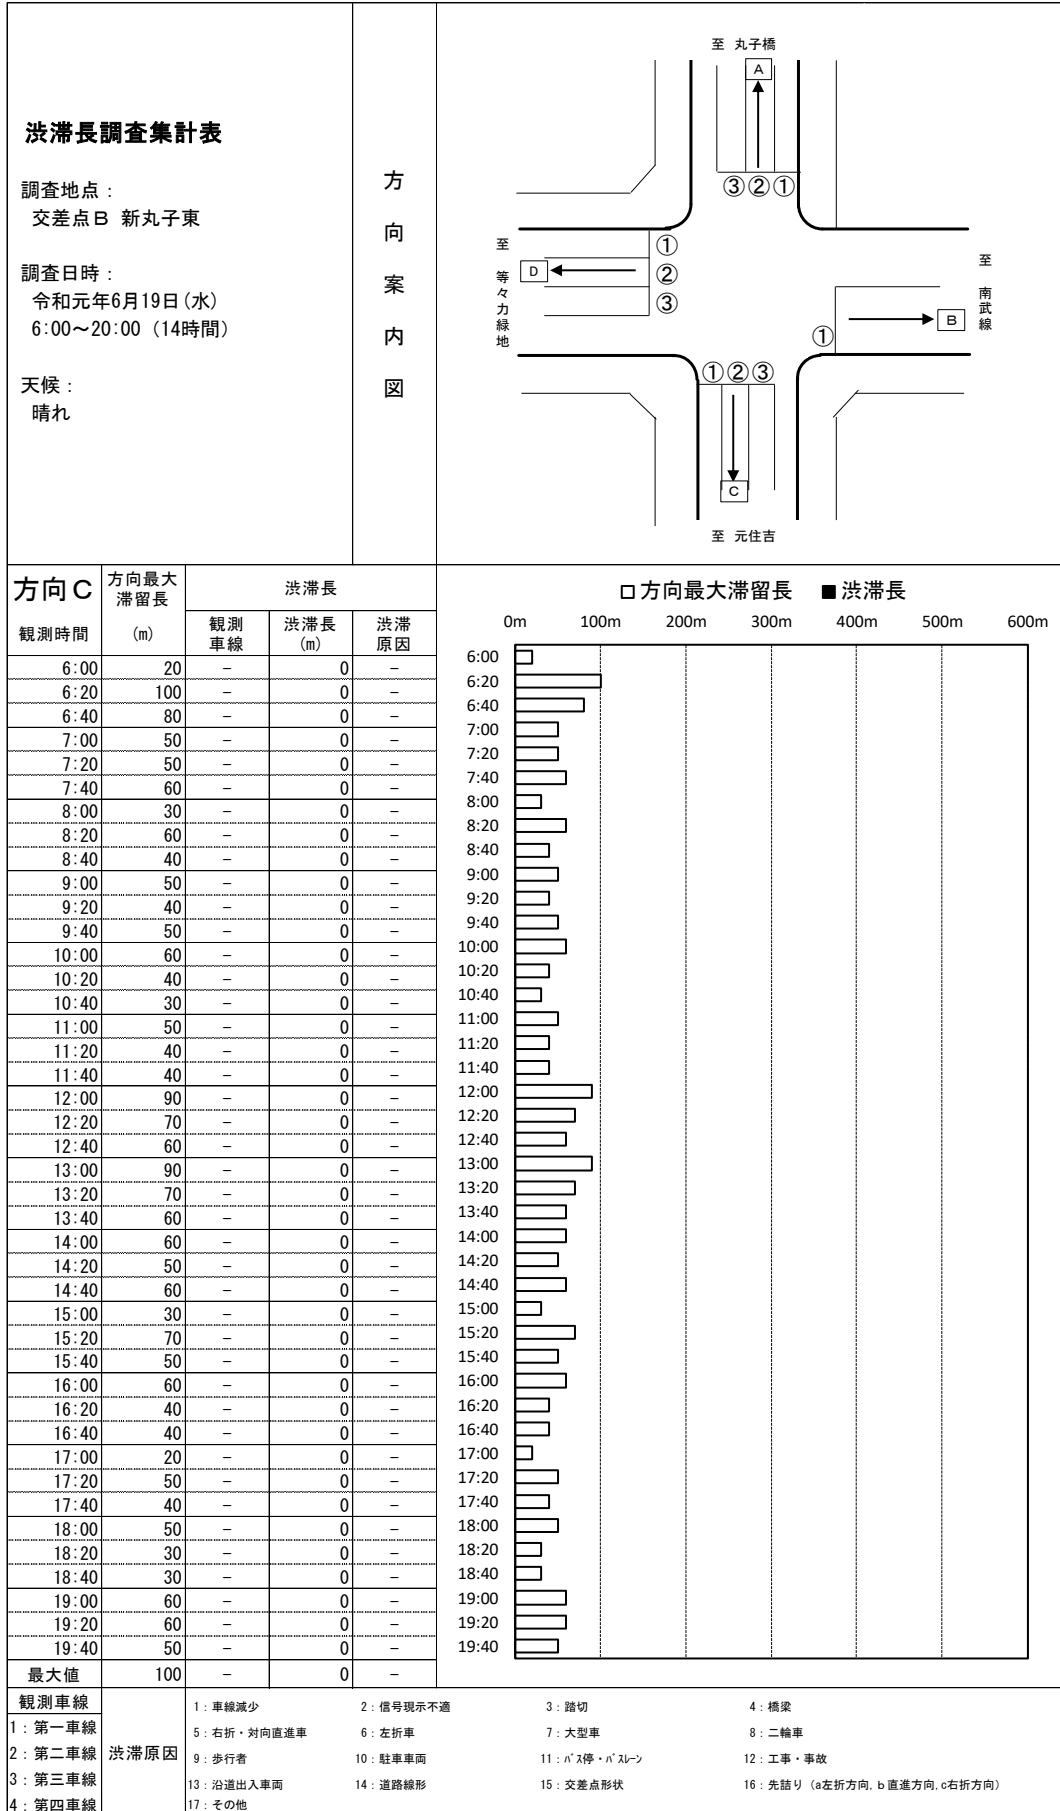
渋滞長調査集計表

調査地点：
交差点B 新丸子東

調査日時：
令和元年6月19日(水)
6:00～20:00 (14時間)

天候：
晴れ

方向案内図

至 丸子橋
A
③②①
至 等々力緑地
D
①
②
③
至 南武線
B
①
①②③
C
至 元住吉

| 方向C 観測時間 | 方向最大滞留長 (m) | 観測車線 | 渋滞長 (m) | 渋滞原因 |
|---|---|---|---|---|
| 6:00 | 20 | － | 0 | － |
| 6:20 | 100 | － | 0 | － |
| 6:40 | 80 | － | 0 | － |
| 7:00 | 50 | － | 0 | － |
| 7:20 | 50 | － | 0 | － |
| 7:40 | 60 | － | 0 | － |
| 8:00 | 30 | － | 0 | － |
| 8:20 | 60 | － | 0 | － |
| 8:40 | 40 | － | 0 | － |
| 9:00 | 50 | － | 0 | － |
| 9:20 | 40 | － | 0 | － |
| 9:40 | 50 | － | 0 | － |
| 10:00 | 60 | － | 0 | － |
| 10:20 | 40 | － | 0 | － |
| 10:40 | 30 | － | 0 | － |
| 11:00 | 50 | － | 0 | － |
| 11:20 | 40 | － | 0 | － |
| 11:40 | 40 | － | 0 | － |
| 12:00 | 90 | － | 0 | － |
| 12:20 | 70 | － | 0 | － |
| 12:40 | 60 | － | 0 | － |
| 13:00 | 90 | － | 0 | － |
| 13:20 | 70 | － | 0 | － |
| 13:40 | 60 | － | 0 | － |
| 14:00 | 60 | － | 0 | － |
| 14:20 | 50 | － | 0 | － |
| 14:40 | 60 | － | 0 | － |
| 15:00 | 30 | － | 0 | － |
| 15:20 | 70 | － | 0 | － |
| 15:40 | 50 | － | 0 | － |
| 16:00 | 60 | － | 0 | － |
| 16:20 | 40 | － | 0 | － |
| 16:40 | 40 | － | 0 | － |
| 17:00 | 20 | － | 0 | － |
| 17:20 | 50 | － | 0 | － |
| 17:40 | 40 | － | 0 | － |
| 18:00 | 50 | － | 0 | － |
| 18:20 | 30 | － | 0 | － |
| 18:40 | 30 | － | 0 | － |
| 19:00 | 60 | － | 0 | － |
| 19:20 | 60 | － | 0 | － |
| 19:40 | 50 | － | 0 | － |
| 最大値 | 100 | － | 0 | － |

渋滞長

□方向最大滞留長 ■渋滞長
0m 100m 200m 300m 400m 500m 600m
6:00 6:20 6:40 7:00 7:20 7:40 8:00 8:20 8:40 9:00 9:20 9:40 10:00 10:20 10:40 11:00 11:20 11:40 12:00 12:20 12:40 13:00 13:20 13:40 14:00 14:20 14:40 15:00 15:20 15:40 16:00 16:20 16:40 17:00 17:20 17:40 18:00 18:20 18:40 19:00 19:20 19:40

観測車線
1：第一車線
2：第二車線
3：第三車線
4：第四車線

渋滞原因
1：車線減少 2：信号現示不適 3：踏切 4：橋梁
5：右折・対向直進車 6：左折車 7：大型車 8：二輪車
9：歩行者 10：駐車車両 11：バス停・バスレーン 12：工事・事故
13：沿道出入車両 14：道路線形 15：交差点形状 16：先詰り（a左折方向, b直進方向, c右折方向）
17：その他